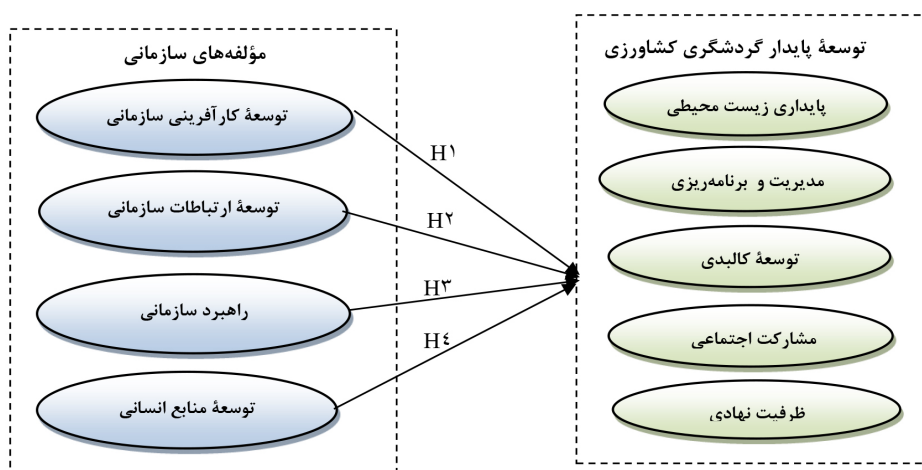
توسعهٔ پایدار گردشگری کشاورزی

پایداری زیست محیطی

مدیریت و برنامه‌ریزی

توسعهٔ کالبدی

مشارکت اجتماعی

ظرفیت نهادی

مؤلفه‌های سازمانی

توسعهٔ کارآفرینی سازمانی

توسعهٔ ارتباطات سازمانی

راهبرد سازمانی

توسعهٔ منابع انسانی

H۱

H۲

H۳

H۴